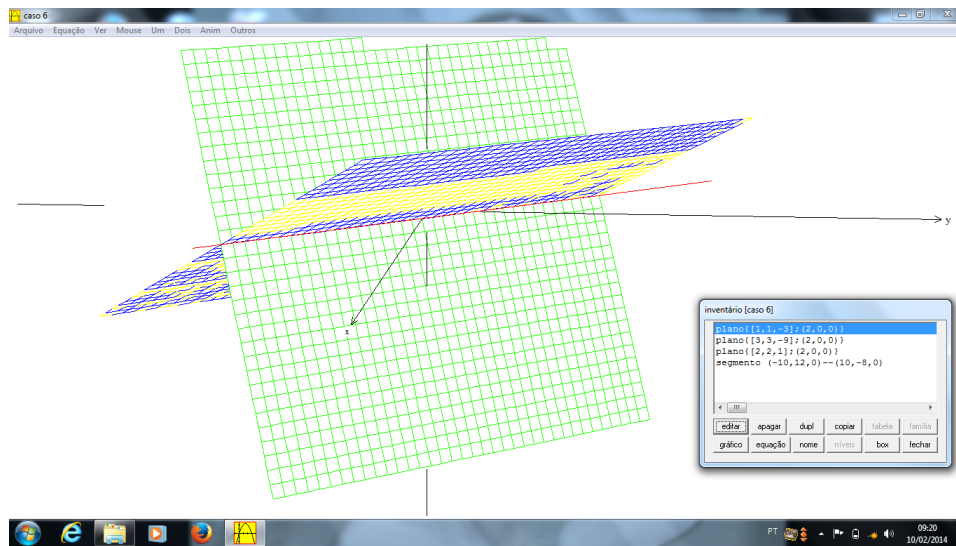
caso 6
Arquivo Equação Ver Mouse Um Dois Anim Outros

y
x

inventário [caso 6]
plano{[1,1,-3];(2,0,0)}
plano{[3,3,-9];(2,0,0)}
plano{[2,2,1];(2,0,0)}
segmento (-10,12,0)--(10,-8,0)

editar apagar dupl copiar tabela família
gráfico equação nome níveis box fechar

PT
09:20
10/02/2014